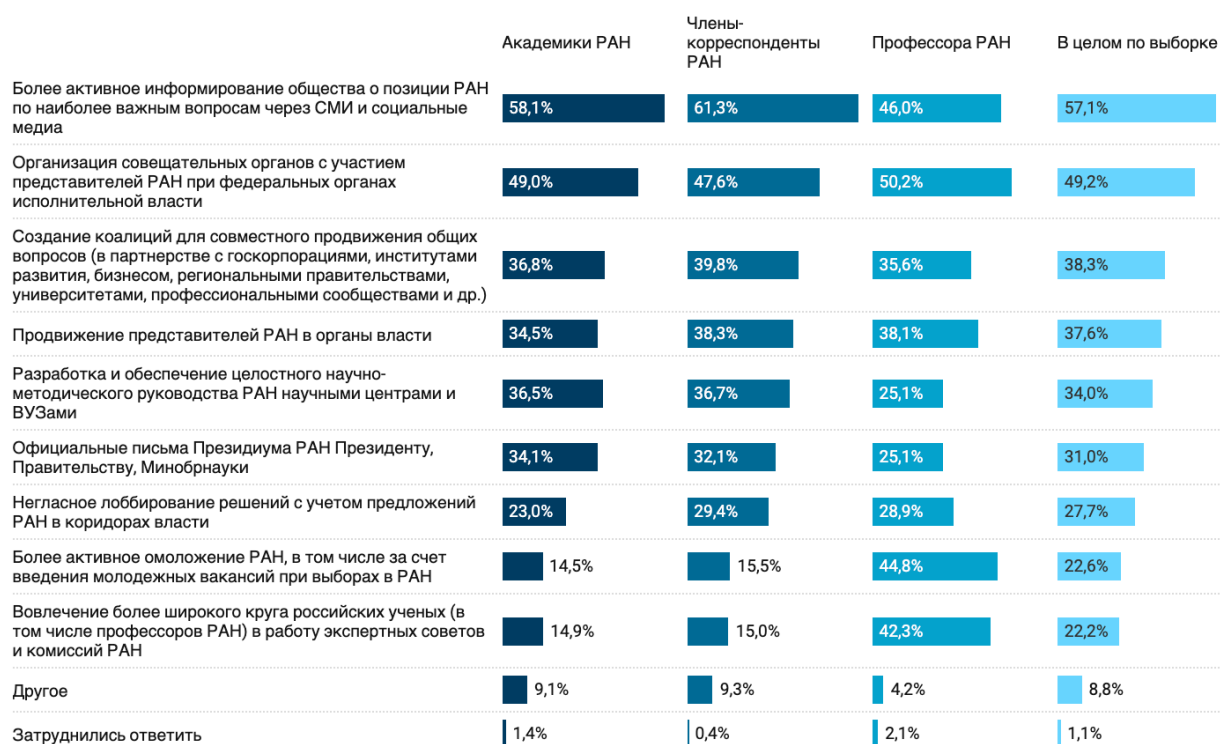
| | Академики РАН | Члены-корреспонденты РАН | Профессора РАН | В целом по выборке |
|---|---|---|---|---|
| Более активное информирование общества о позиции РАН по наиболее важным вопросам через СМИ и социальные медиа | 58,1% | 61,3% | 46,0% | 57,1% |
| Организация совещательных органов с участием представителей РАН при федеральных органах исполнительной власти | 49,0% | 47,6% | 50,2% | 49,2% |
| Создание коалиций для совместного продвижения общих вопросов (в партнерстве с госкорпорациями, институтами развития, бизнесом, региональными правительствами, университетами, профессиональными сообществами и др.) | 36,8% | 39,8% | 35,6% | 38,3% |
| Продвижение представителей РАН в органы власти | 34,5% | 38,3% | 38,1% | 37,6% |
| Разработка и обеспечение целостного научно-методического руководства РАН научными центрами и ВУЗами | 36,5% | 36,7% | 25,1% | 34,0% |
| Официальные письма Президиума РАН Президенту, Правительству, Минобрнауки | 34,1% | 32,1% | 25,1% | 31,0% |
| Негласное лоббирование решений с учетом предложений РАН в коридорах власти | 23,0% | 29,4% | 28,9% | 27,7% |
| Более активное омоложение РАН, в том числе за счет введения молодежных вакансий при выборах в РАН | 14,5% | 15,5% | 44,8% | 22,6% |
| Вовлечение более широкого круга российских ученых (в том числе профессоров РАН) в работу экспертных советов и комиссий РАН | 14,9% | 15,0% | 42,3% | 22,2% |
| Другое | 9,1% | 9,3% | 4,2% | 8,8% |
| Затруднились ответить | 1,4% | 0,4% | 2,1% | 1,1% |